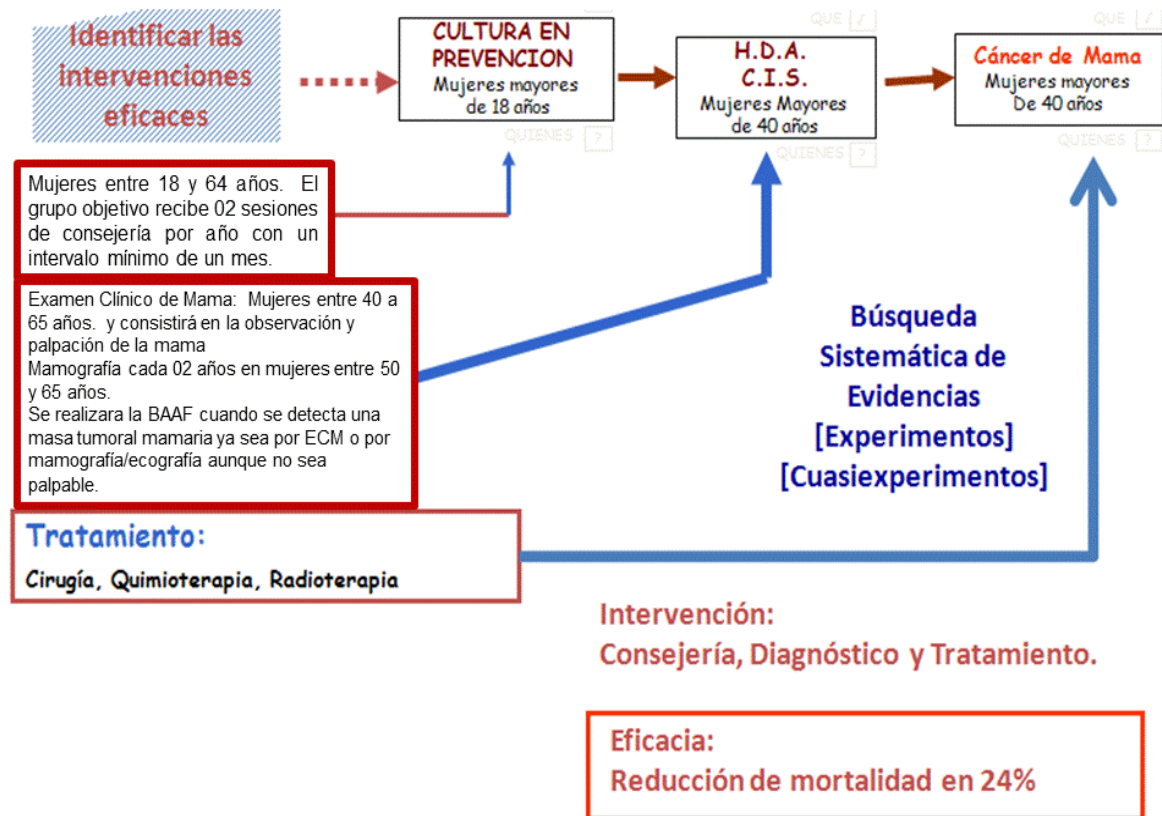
Identificar las intervenciones eficaces

CULTURA EN PREVENCION
Mujeres mayores de 18 años

QUE
QUIENES ?

H.D.A.
C.I.S.
Mujeres Mayores de 40 años

QUE
QUIENES ?

Cáncer de Mama
Mujeres mayores De 40 años

QUE
QUIENES ?

Mujeres entre 18 y 64 años. El grupo objetivo recibe 02 sesiones de consejería por año con un intervalo mínimo de un mes.

Examen Clínico de Mama: Mujeres entre 40 a 65 años. y consistirá en la observación y palpación de la mama
Mamografía cada 02 años en mujeres entre 50 y 65 años.
Se realizara la BAAF cuando se detecta una masa tumoral mamaria ya sea por ECM o por mamografía/ecografía aunque no sea palpable.

Búsqueda Sistemática de Evidencias [Experimentos] [Cuasiexperimentos]

Tratamiento:
Cirugía, Quimioterapia, Radioterapia

Intervención:
Consejería, Diagnóstico y Tratamiento.

Eficacia:
Reducción de mortalidad en 24%